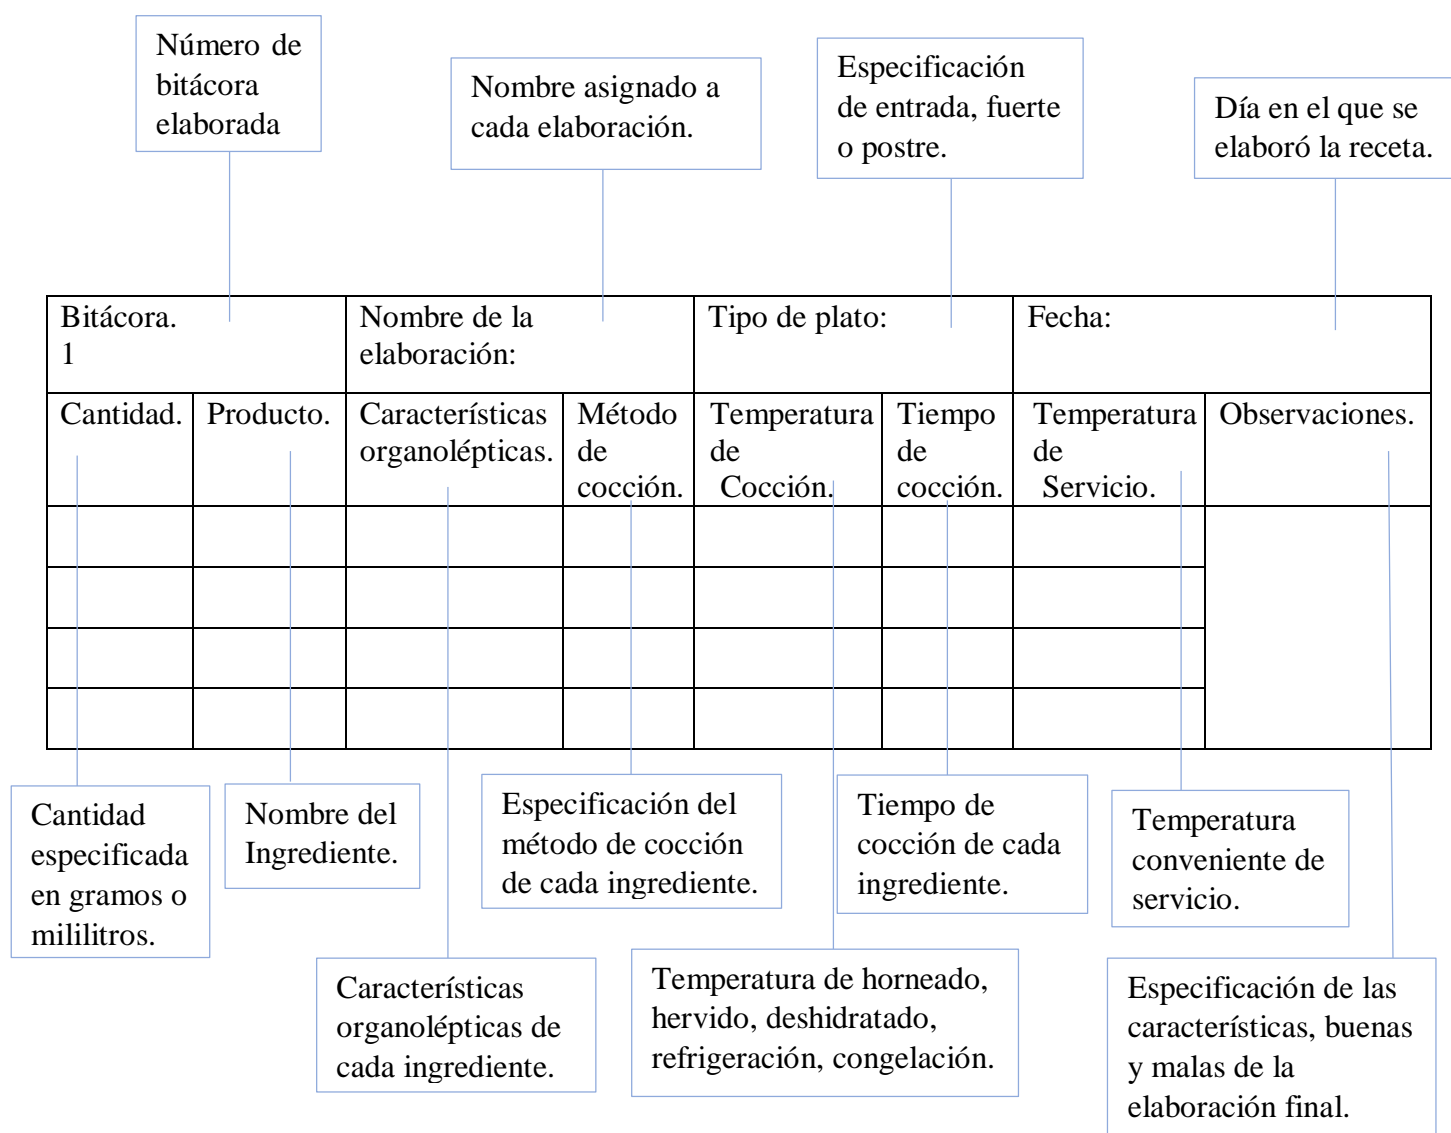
Número de bitácora elaborada

Nombre asignado a cada elaboración.

Especificación de entrada, fuerte o postre.

Día en el que se elaboró la receta.

| Bitácora. 1 | | Nombre de la elaboración: | | Tipo de plato: | | Fecha: | |
|---|---|---|---|---|---|---|---|
| Cantidad. | Producto. | Características organolépticas. | Método de cocción. | Temperatura de Cocción. | Tiempo de cocción. | Temperatura de Servicio. | Observaciones. |
| | | | | | | | |
| | | | | | | | |
| | | | | | | | |
| | | | | | | | |

Cantidad especificada en gramos o mililitros.

Nombre del Ingrediente.

Especificación del método de cocción de cada ingrediente.

Tiempo de cocción de cada ingrediente.

Temperatura conveniente de servicio.

Características organolépticas de cada ingrediente.

Temperatura de horneado, hervido, deshidratado, refrigeración, congelación.

Especificación de las características, buenas y malas de la elaboración final.